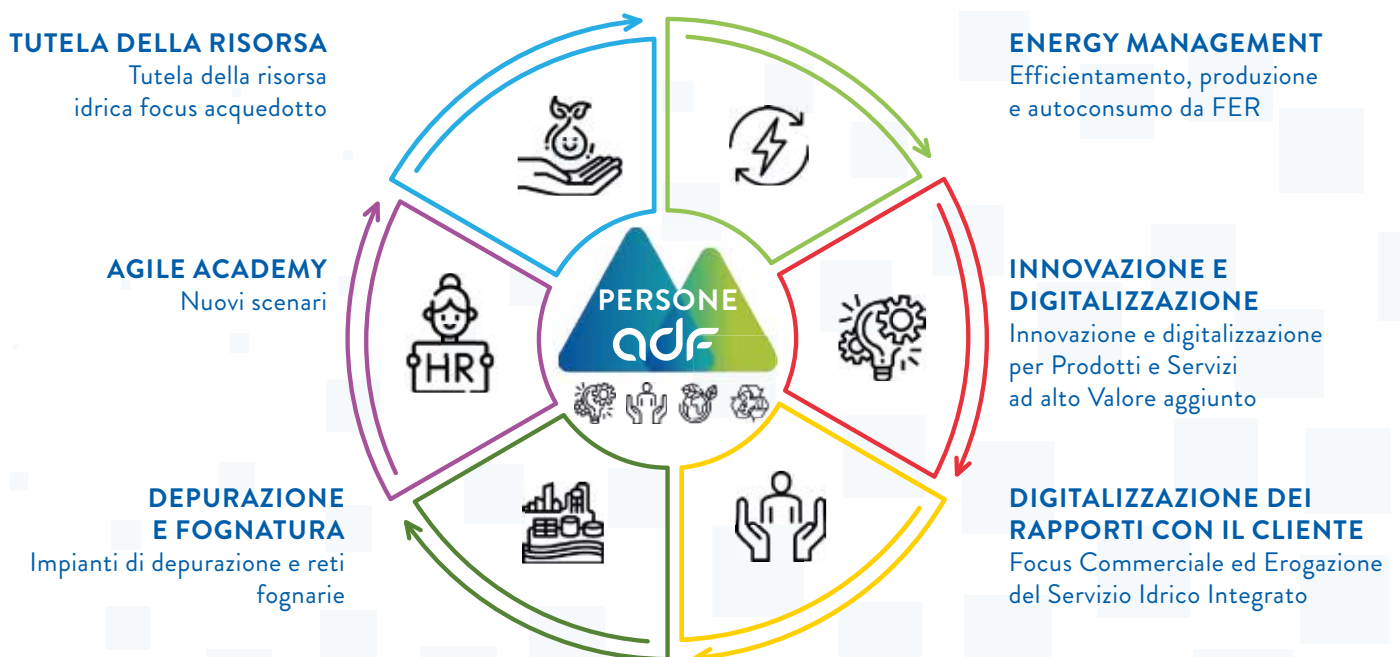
TUTELA DELLA RISORSA
Tutela della risorsa idrica focus acquedotto

ENERGY MANAGEMENT
Efficientamento, produzione e autoconsumo da FER

AGILE ACADEMY
Nuovi scenari

HR

PERSONE
adf

INNOVAZIONE E DIGITALIZZAZIONE
Innovazione e digitalizzazione per Prodotti e Servizi ad alto Valore aggiunto

DEPURAZIONE E FOGNATURA
Impianti di depurazione e reti fognarie

DIGITALIZZAZIONE DEI RAPPORTI CON IL CLIENTE
Focus Commerciale ed Erogazione del Servizio Idrico Integrato